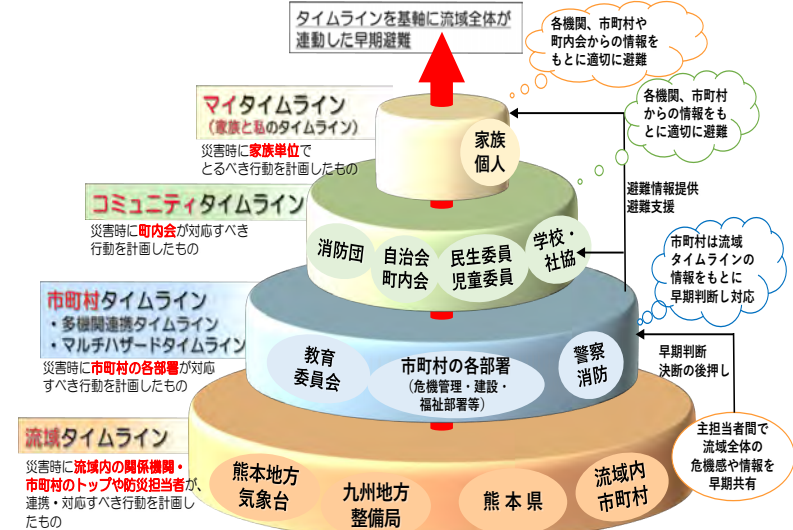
タイムラインを基軸に流域全体が連動した早期避難

各機関、市町村や町内会からの情報をもとに適切に避難

各機関、市町村からの情報をもとに適切に避難

マイタイムライン
（家族と私のタイムライン）
災害時に家族単位でとるべき行動を計画したもの

家族
個人

避難情報提供
避難支援

コミュニティタイムライン
災害時に町内会が対応すべき行動を計画したもの

消防団
自治会
町内会
民生委員
児童委員
学校・
社協

市町村は流域タイムラインの情報をもとに早期判断し対応

市町村タイムライン
・多機関連携タイムライン
・マルチハザードタイムライン
災害時に市町村の各部署が対応すべき行動を計画したもの

教育
委員会
市町村の各部署
（危機管理・建設・福祉部署等）
警察
消防

早期判断
決断の後押し

流域タイムライン
災害時に流域内の関係機関・市町村のトップや防災担当者が、連携・対応すべき行動を計画したもの

主担当者間で流域全体の危機感や情報を早期共有

熊本地方
気象台
九州地方
整備局
熊本県
流域内
市町村